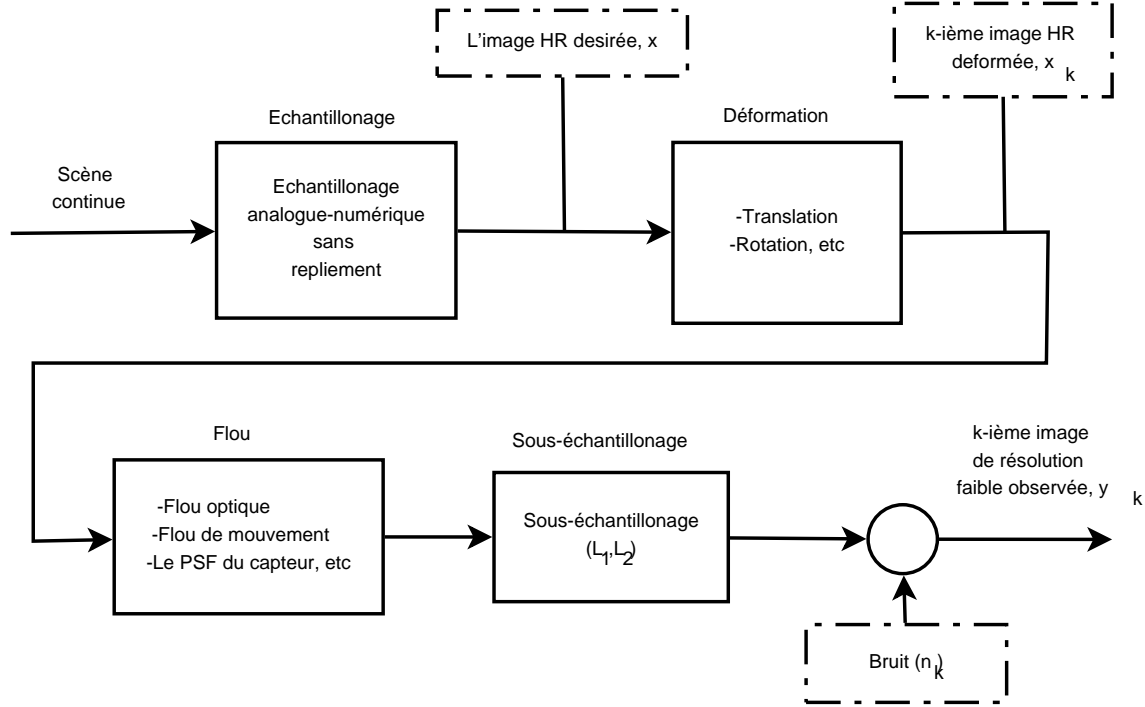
L'image HR desirée, x

k-ième image HR deformée, $x_k$

Echantillonage

Déformation

Scène continue

Echantillonage analogue-numérique sans repliement

-Translation
-Rotation, etc

Flou

Sous-échantillonage

k-ième image de résolution faible observée, $y_k$

-Flou optique
-Flou de mouvement
-Le PSF du capteur, etc

Sous-échantillonage
$(L_1,L_2)$

Bruit $(n_k)$